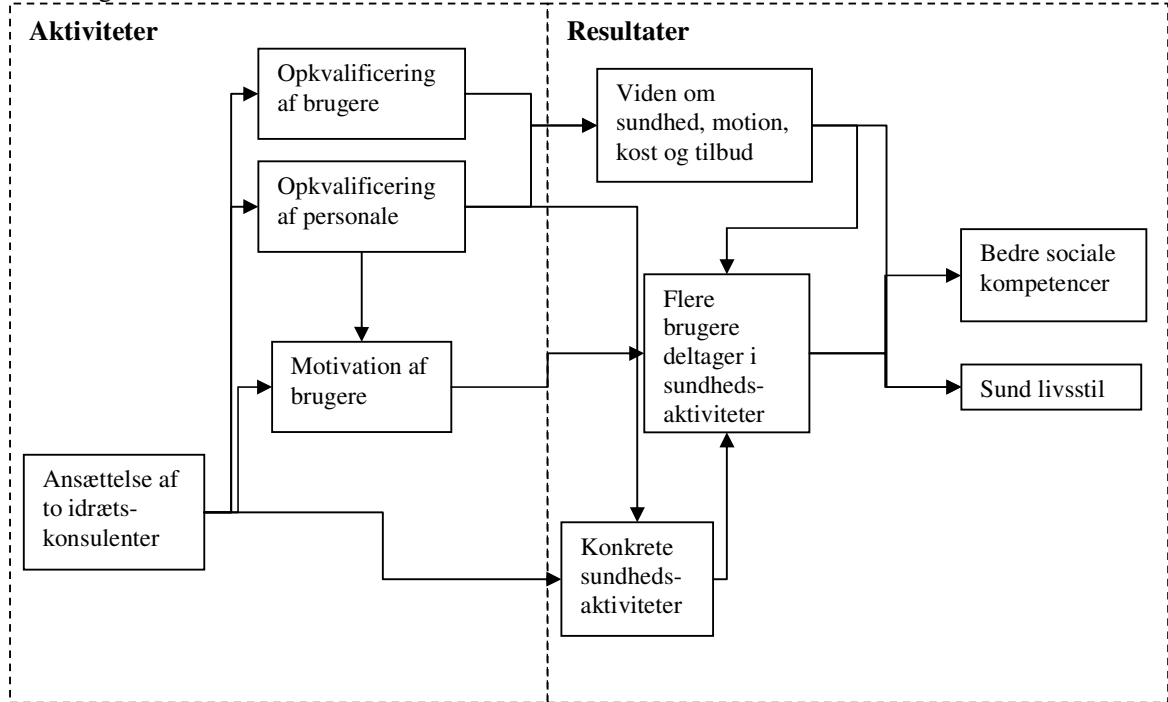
Aktiviteter

Resultater

Opkvalificering af brugere

Opkvalificering af personale

Motivation af brugere

Ansættelse af to idræts-konsulenter

Viden om sundhed, motion, kost og tilbud

Flere brugere deltager i sundheds-aktiviteter

Konkrete sundheds-aktiviteter

Bedre sociale kompetencer

Sund livsstil